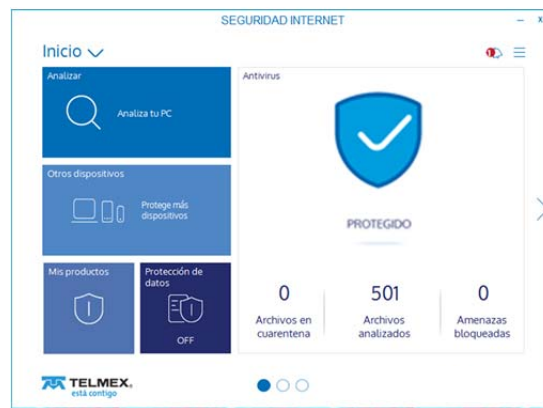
SEGURIDAD INTERNET

– x

Inicio

Analizar

Analiza tu PC

Otros dispositivos

Protege más dispositivos

Mis productos

Protección de datos

OFF

Antivirus

PROTEGIDO

| 0 | 501 | 0 |
|---|---|---|
| Archivos en cuarentena | Archivos analizados | Amenazas bloqueadas |

TELMEX
está contigo